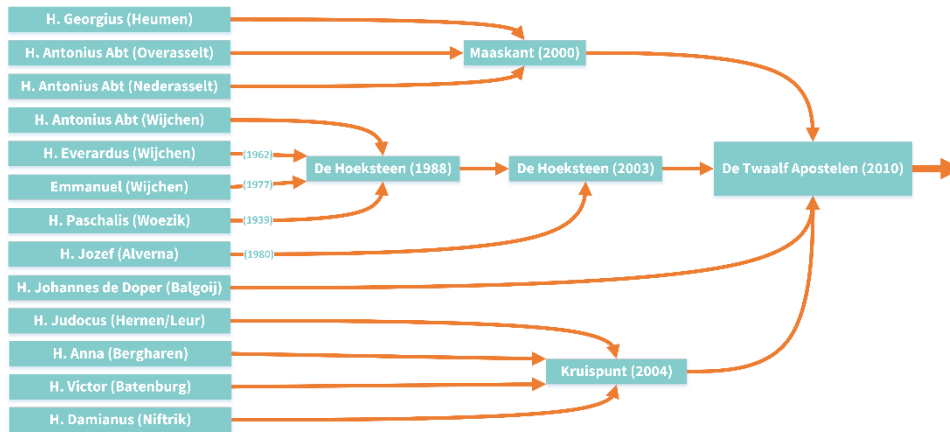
H. Georgius (Heumen)
H. Antonius Abt (Overasselt)
H. Antonius Abt (Nederasselt)
H. Antonius Abt (Wijchen)
H. Everardus (Wijchen)
Emmanuel (Wijchen)
H. Paschalis (Woezik)
H. Jozef (Alverna)
H. Johannes de Doper (Balgoij)
H. Judocus (Hernen/Leur)
H. Anna (Bergharen)
H. Victor (Batenburg)
H. Damianus (Niftrik)

(1962)
(1977)
(1939)
(1980)

Maaskant (2000)
De Hoeksteen (1988)
De Hoeksteen (2003)
Kruispunt (2004)
De Twaalf Apostelen (2010)